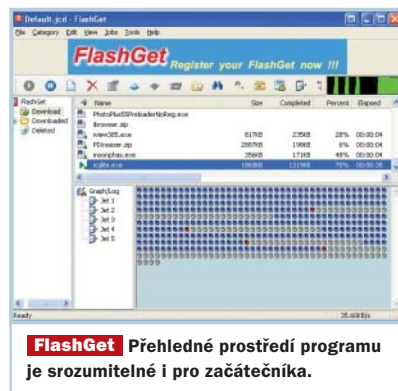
Default.jcd - FlashGet

File Category Edit View Jobs Tools Help

FlashGet Register your FlashGet now !!!

FlashGet
Download
Downloaded
Deleted

| # | Name | Size | Completed | Percent | Elapsed |
|---|---|---|---|---|---|
| | PhotoPlusSSPreloaderNoReg.exe | | | | |
| | ibrowser.zip | | | | |
| | iview385.exe | 617KB | 235KB | 38% | 00:00:04 |
| | PEinstaler.zip | 2887KB | 196KB | 6% | 00:00:04 |
| | irsonphas.exe | 356KB | 171KB | 48% | 00:00:04 |
| | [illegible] | 1066KB | 1319KB | 75% | 00:00:05 |

Graph/Log
Jet 1
Jet 2
Jet 3
Jet 4
Jet 5

Ready 35.60KB/s

FlashGet Přehledné prostředí programu je srozumitelné i pro začátečníka.